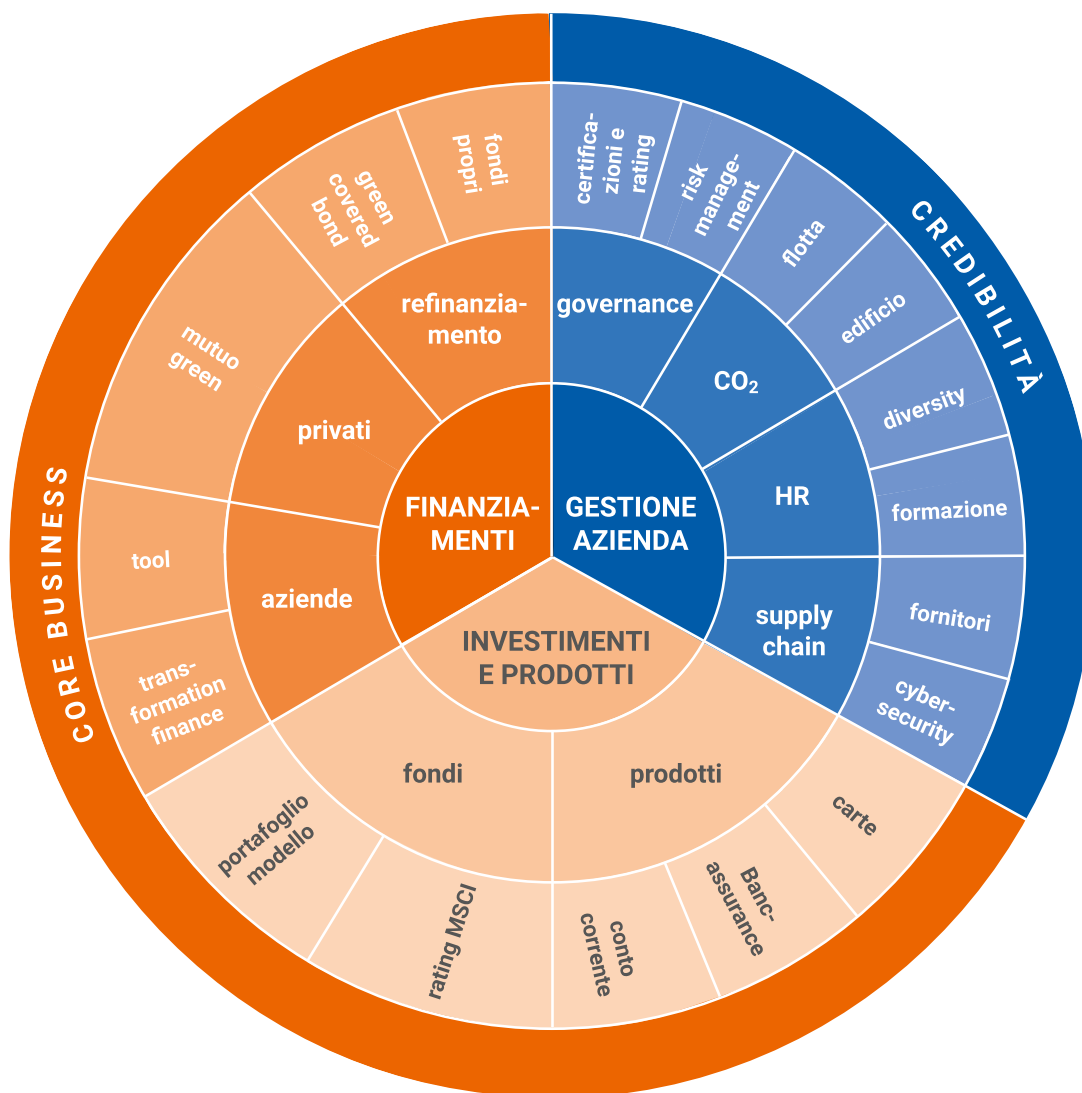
CORE BUSINESS

CREDIBILITÀ

FINANZIAMENTI

GESTIONE AZIENDA

INVESTIMENTI E PRODOTTI

refinanziamento

privati

aziende

fondi propri

green covered bond

mutuo green

tool

transformation finance

governance

$CO_2$

HR

supply chain

certificazioni e rating

risk management

flotta

edificio

diversity

formazione

fornitori

cybersecurity

fondi

prodotti

portafoglio modello

rating MSCI

conto corrente

Bancassurance

carte